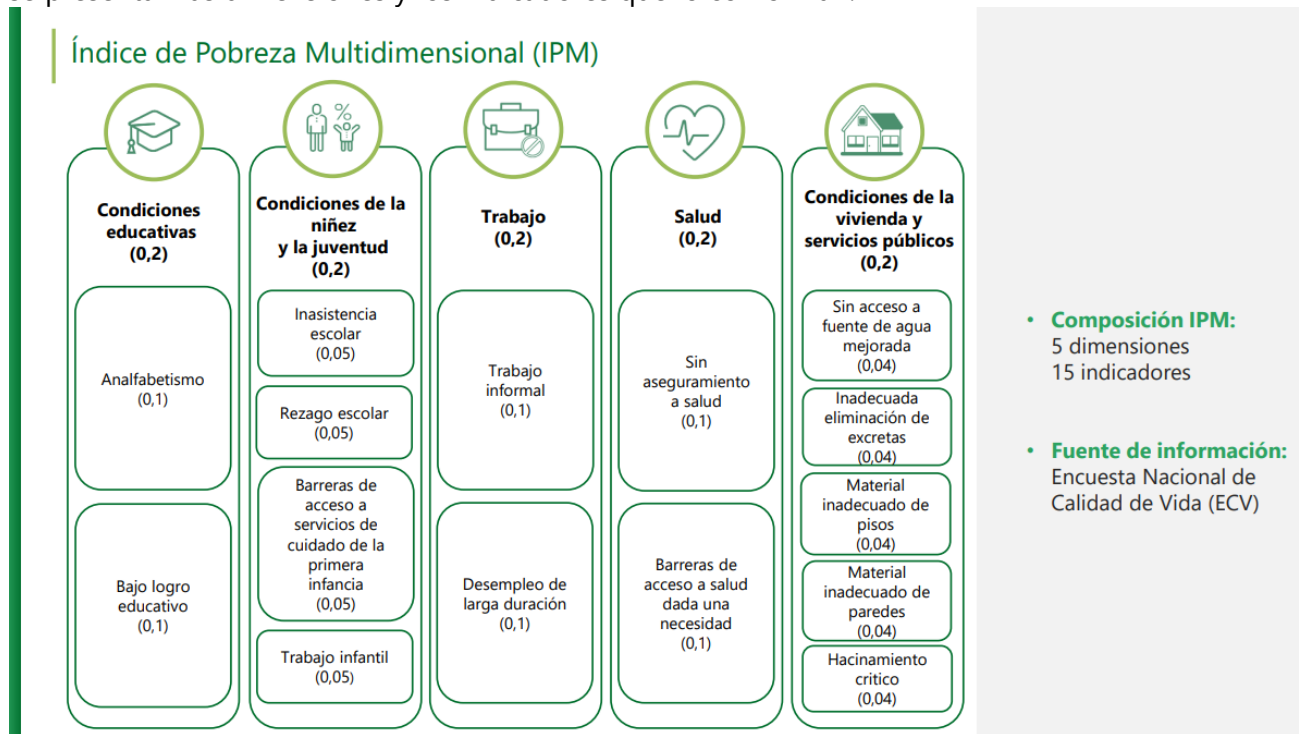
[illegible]

Índice de Pobreza Multidimensional (IPM)

**Condiciones educativas (0,2)**

Analfabetismo (0,1)

Bajo logro educativo (0,1)

**Condiciones de la niñez y la juventud (0,2)**

Inasistencia escolar (0,05)

Rezago escolar (0,05)

Barreras de acceso a servicios de cuidado de la primera infancia (0,05)

Trabajo infantil (0,05)

**Trabajo (0,2)**

Trabajo informal (0,1)

Desempleo de larga duración (0,1)

**Salud (0,2)**

Sin aseguramiento a salud (0,1)

Barreras de acceso a salud dada una necesidad (0,1)

**Condiciones de la vivienda y servicios públicos (0,2)**

Sin acceso a fuente de agua mejorada (0,04)

Inadecuada eliminación de excretas (0,04)

Material inadecuado de pisos (0,04)

Material inadecuado de paredes (0,04)

Hacinamiento critico (0,04)

• **Composición IPM:** 5 dimensiones 15 indicadores

• **Fuente de información:** Encuesta Nacional de Calidad de Vida (ECV)